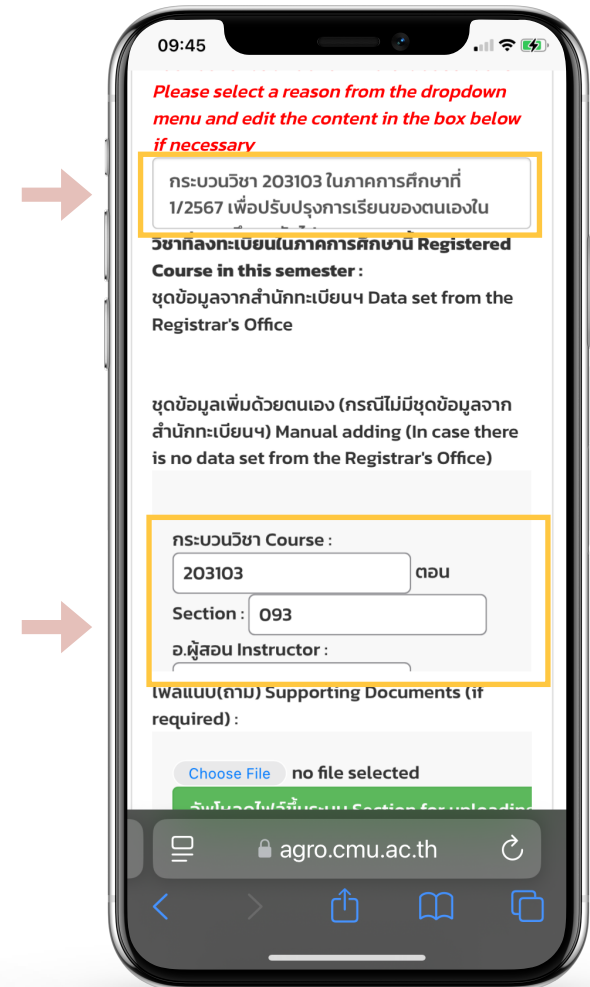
09:45

Please select a reason from the dropdown menu and edit the content in the box below if necessary

กระบวนวิชา 203103 ในภาคการศึกษาที่ 1/2567 เพื่อปรับปรุงการเรียนของตนเองใน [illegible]

วิชาที่ลงทะเบียนในภาคการศึกษานี้ Registered Course in this semester :
ชุดข้อมูลจากสำนักทะเบียนฯ Data set from the Registrar's Office

ชุดข้อมูลเพิ่มด้วยตนเอง (กรณีไม่มีชุดข้อมูลจากสำนักทะเบียนฯ) Manual adding (In case there is no data set from the Registrar's Office)

กระบวนวิชา Course :
203103 ตอน
Section : 093
อ.ผู้สอน Instructor :

ไฟล์แนบ(ถ้ามี) Supporting Documents (if required) :

Choose File no file selected

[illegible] Section for uploading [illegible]

agro.cmu.ac.th